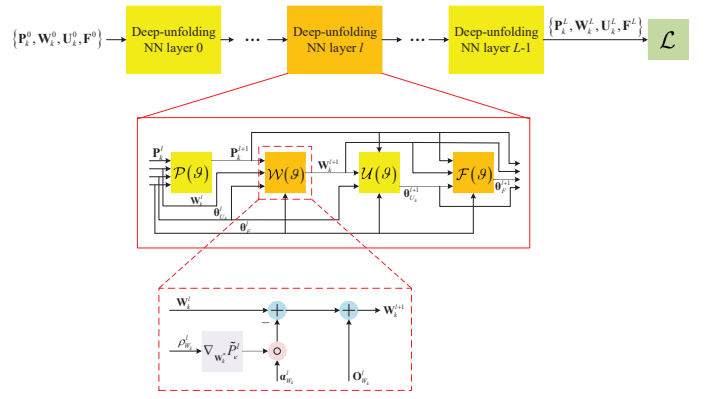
$\left\{\mathbf{P}_k^0, \mathbf{W}_k^0, \mathbf{U}_k^0, \mathbf{F}^0\right\}$

Deep-unfolding NN layer 0

...

Deep-unfolding NN layer $l$

...

Deep-unfolding NN layer $L$-1

$\left\{\mathbf{P}_k^L, \mathbf{W}_k^L, \mathbf{U}_k^L, \mathbf{F}^L\right\}$

$\mathcal{L}$

$\mathbf{P}_k^l$

$\mathcal{P}(\vartheta)$

$\mathbf{P}_k^{l+1}$

$\mathbf{W}_k^l$

$\mathcal{W}(\vartheta)$

$\mathbf{W}_k^{l+1}$

$\boldsymbol{\theta}_{U_k}^l$

$\boldsymbol{\theta}_F^l$

$\mathcal{U}(\vartheta)$

$\boldsymbol{\theta}_{U_k}^{l+1}$

$\mathcal{F}(\vartheta)$

$\boldsymbol{\theta}_F^{l+1}$

$\mathbf{W}_k^l$

$+$

$-$

$+$

$\mathbf{W}_k^{l+1}$

$\rho_{W_k}^l$

$\nabla_{\mathbf{W}_k^l} \tilde{P}_e^l$

$\circ$

$\boldsymbol{\alpha}_{W_k}^l$

$\mathbf{O}_{W_k}^l$